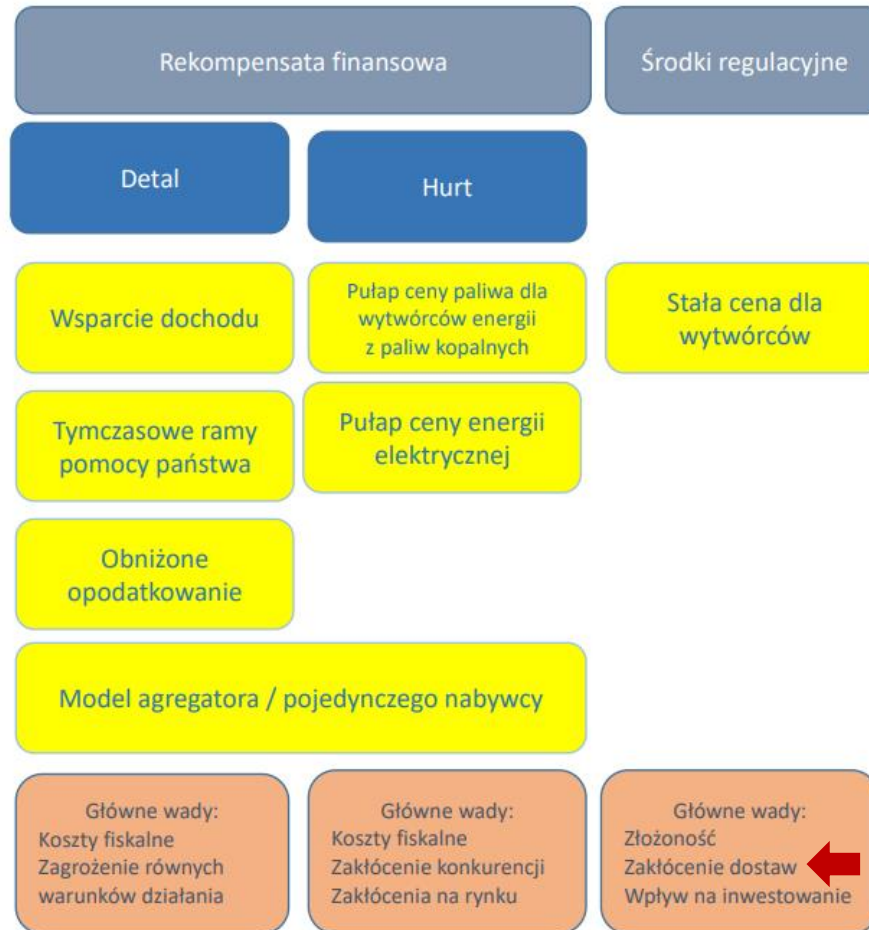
Rekompensata finansowa

Środki regulacyjne

Detal

Hurt

Wsparcie dochodu

Pułap ceny paliwa dla wytwórców energii z paliw kopalnych

Stała cena dla wytwórców

Tymczasowe ramy pomocy państwa

Pułap ceny energii elektrycznej

Obniżone opodatkowanie

Model agregatora / pojedynczego nabywcy

Główne wady:
Koszty fiskalne
Zagrożenie równych warunków działania

Główne wady:
Koszty fiskalne
Zakłócenie konkurencji
Zakłócenia na rynku

Główne wady:
Złożoność
Zakłócenie dostaw
Wpływ na inwestowanie